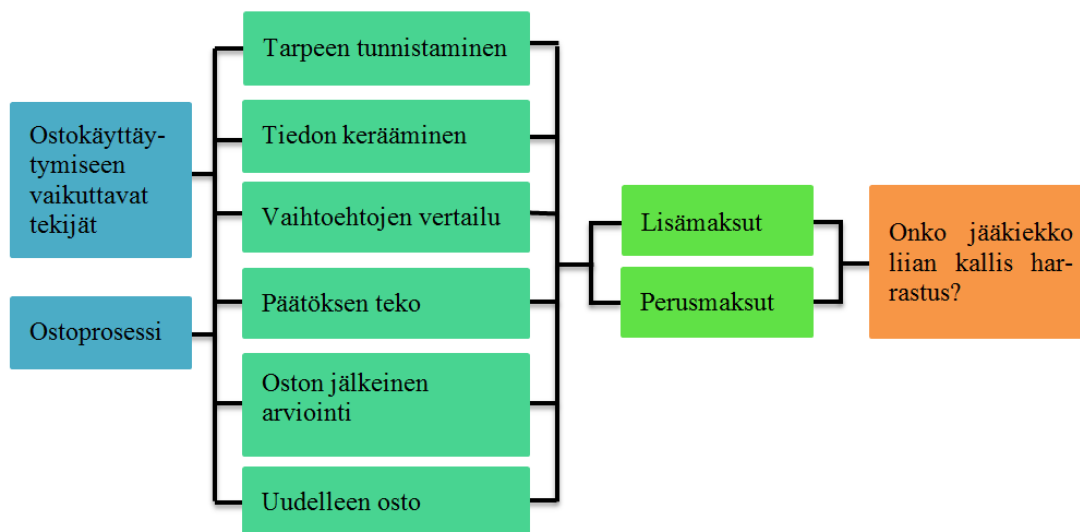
Ostokäyttäytymiseen vaikuttavat tekijät

Ostoprosessi

Tarpeen tunnistaminen

Tiedon kerääminen

Vaihtoehtojen vertailu

Päätöksen teko

Oston jälkeinen arviointi

Uudelleen osto

Lisämaksut

Perusmaksut

Onko jääkiekko liian kallis harrastus?